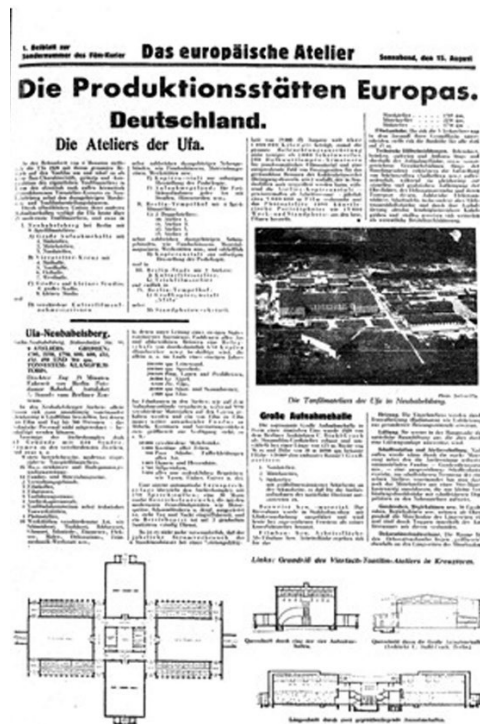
1. Beiblatt zur Sondernummer des Film-Kurier

Das europäische Atelier

Sonnabend, den 15. August

Die Produktionsstätten Europas.

Deutschland.

Die Ateliers der Ufa.

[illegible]

Ufa-Neubabelsberg.

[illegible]

Die Tonfilmateliers der Ufa in Neubabelsberg.

Große Aufnahmehalle

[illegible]

Links: Grundriß des Viertachs-Tonfilm-Ateliers in Kronstein.

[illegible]